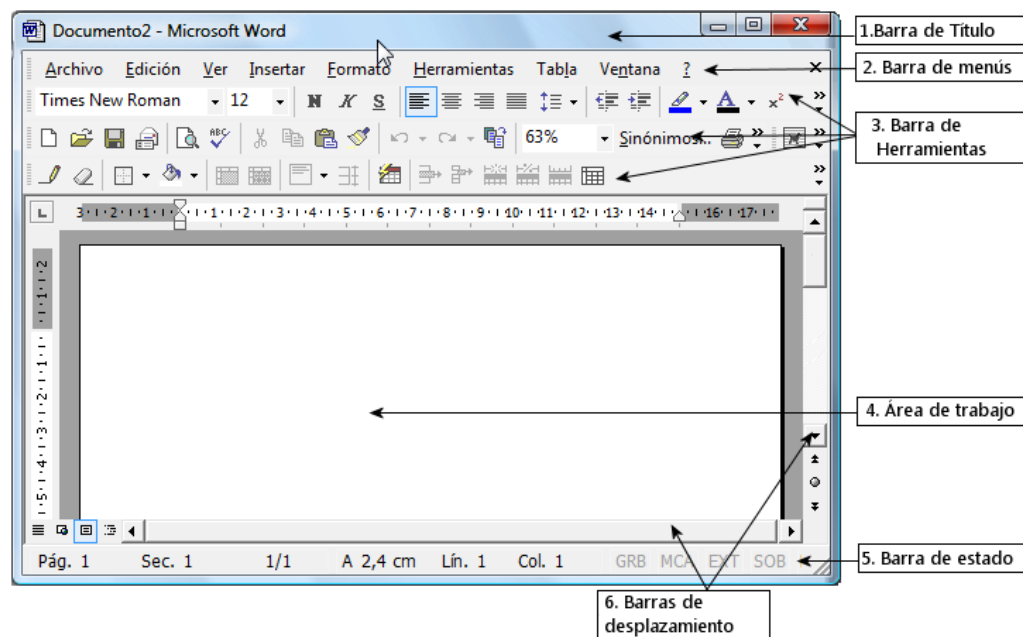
Documento2 - Microsoft Word

1.Barra de Título

Archivo Edición Ver Insertar Formato Herramientas Tabla Ventana ?

2. Barra de menús

Times New Roman 12 N K S

63% Sinónimos...

3. Barra de Herramientas

4. Área de trabajo

Pág. 1 Sec. 1 1/1 A 2,4 cm Lín. 1 Col. 1 GRB MCA EXT SOB

5. Barra de estado

6. Barras de desplazamiento